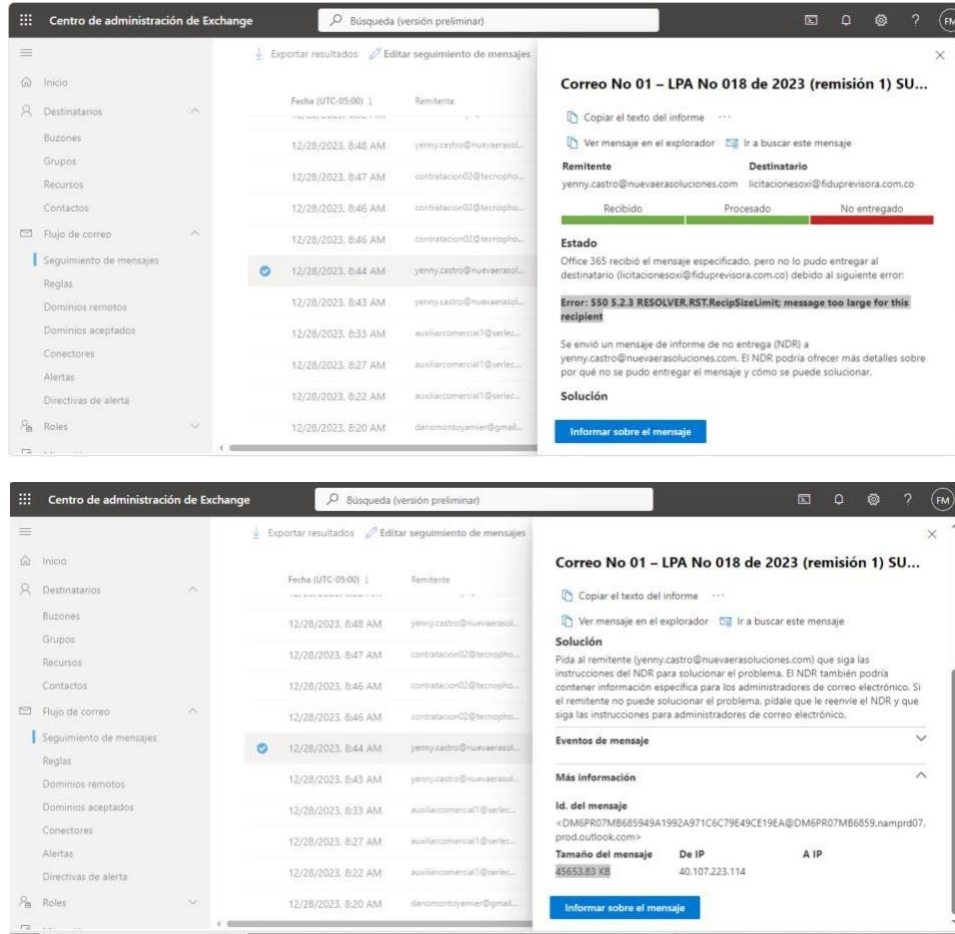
Centro de administración de Exchange

Búsqueda (versión preliminar)

FM

Inicio
Destinatarios
Buzones
Grupos
Recursos
Contactos
Flujo de correo
Seguimiento de mensajes
Reglas
Dominios remotos
Dominios aceptados
Conectores
Alertas
Directivas de alerta
Roles

Exportar resultados
Editar seguimiento de mensajes

| Fecha (UTC-05:00) | Remitente |
|---|---|
| 12/28/2023, 8:48 AM | yenny.castro@nuevaerasol... |
| 12/28/2023, 8:47 AM | contratacion02@tecnopho... |
| 12/28/2023, 8:46 AM | contratacion02@tecnopho... |
| 12/28/2023, 8:46 AM | contratacion02@tecnopho... |
| 12/28/2023, 8:44 AM | yenny.castro@nuevaerasol... |
| 12/28/2023, 8:43 AM | yenny.castro@nuevaerasol... |
| 12/28/2023, 8:33 AM | auxiliarcomercial1@serlec... |
| 12/28/2023, 8:27 AM | auxiliarcomercial1@serlec... |
| 12/28/2023, 8:22 AM | auxiliarcomercial1@serlec... |
| 12/28/2023, 8:20 AM | dariomontoyamier@gmail... |

Correo No 01 – LPA No 018 de 2023 (remisión 1) SU...

Copiar el texto del informe ...
Ver mensaje en el explorador
Ir a buscar este mensaje

Remitente
yenny.castro@nuevaerasoluciones.com
Destinatario
licitacionesoxi@fiduprevisora.com.co

Recibido | Procesado | No entregado

Estado
Office 365 recibió el mensaje especificado, pero no lo pudo entregar al destinatario (licitacionesoxi@fiduprevisora.com.co) debido al siguiente error:

Error: 550 5.2.3 RESOLVER.RST.RecipSizeLimit; message too large for this recipient

Se envió un mensaje de informe de no entrega (NDR) a yenny.castro@nuevaerasoluciones.com. El NDR podría ofrecer más detalles sobre por qué no se pudo entregar el mensaje y cómo se puede solucionar.

Solución

Informar sobre el mensaje

Centro de administración de Exchange

Búsqueda (versión preliminar)

FM

Inicio
Destinatarios
Buzones
Grupos
Recursos
Contactos
Flujo de correo
Seguimiento de mensajes
Reglas
Dominios remotos
Dominios aceptados
Conectores
Alertas
Directivas de alerta
Roles

Exportar resultados
Editar seguimiento de mensajes

| Fecha (UTC-05:00) | Remitente |
|---|---|
| 12/28/2023, 8:48 AM | yenny.castro@nuevaerasol... |
| 12/28/2023, 8:47 AM | contratacion02@tecnopho... |
| 12/28/2023, 8:46 AM | contratacion02@tecnopho... |
| 12/28/2023, 8:46 AM | contratacion02@tecnopho... |
| 12/28/2023, 8:44 AM | yenny.castro@nuevaerasol... |
| 12/28/2023, 8:43 AM | yenny.castro@nuevaerasol... |
| 12/28/2023, 8:33 AM | auxiliarcomercial1@serlec... |
| 12/28/2023, 8:27 AM | auxiliarcomercial1@serlec... |
| 12/28/2023, 8:22 AM | auxiliarcomercial1@serlec... |
| 12/28/2023, 8:20 AM | dariomontoyamier@gmail... |

Correo No 01 – LPA No 018 de 2023 (remisión 1) SU...

Copiar el texto del informe ...
Ver mensaje en el explorador
Ir a buscar este mensaje

Solución
Pida al remitente (yenny.castro@nuevaerasoluciones.com) que siga las instrucciones del NDR para solucionar el problema. El NDR también podría contener información específica para los administradores de correo electrónico. Si el remitente no puede solucionar el problema, pídale que le reenvíe el NDR y que siga las instrucciones para administradores de correo electrónico.

Eventos de mensaje

Más información

Id. del mensaje
<DM6PR07MB685949A1992A971C6C79E49CE19EA@DM6PR07MB6859.namprd07.prod.outlook.com>

Tamaño del mensaje
45653.83 KB
De IP
40.107.223.114
A IP

Informar sobre el mensaje